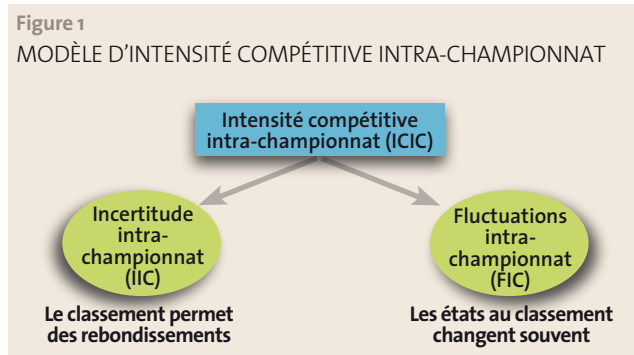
Figure 1

MODÈLE D'INTENSITÉ COMPÉTITIVE INTRA-CHAMPIONNAT

Intensité compétitive intra-championnat (ICIC)

Incertitude intra-championnat (IIC)

Le classement permet des rebondissements

Fluctuations intra-championnat (FIC)

Les états au classement changent souvent